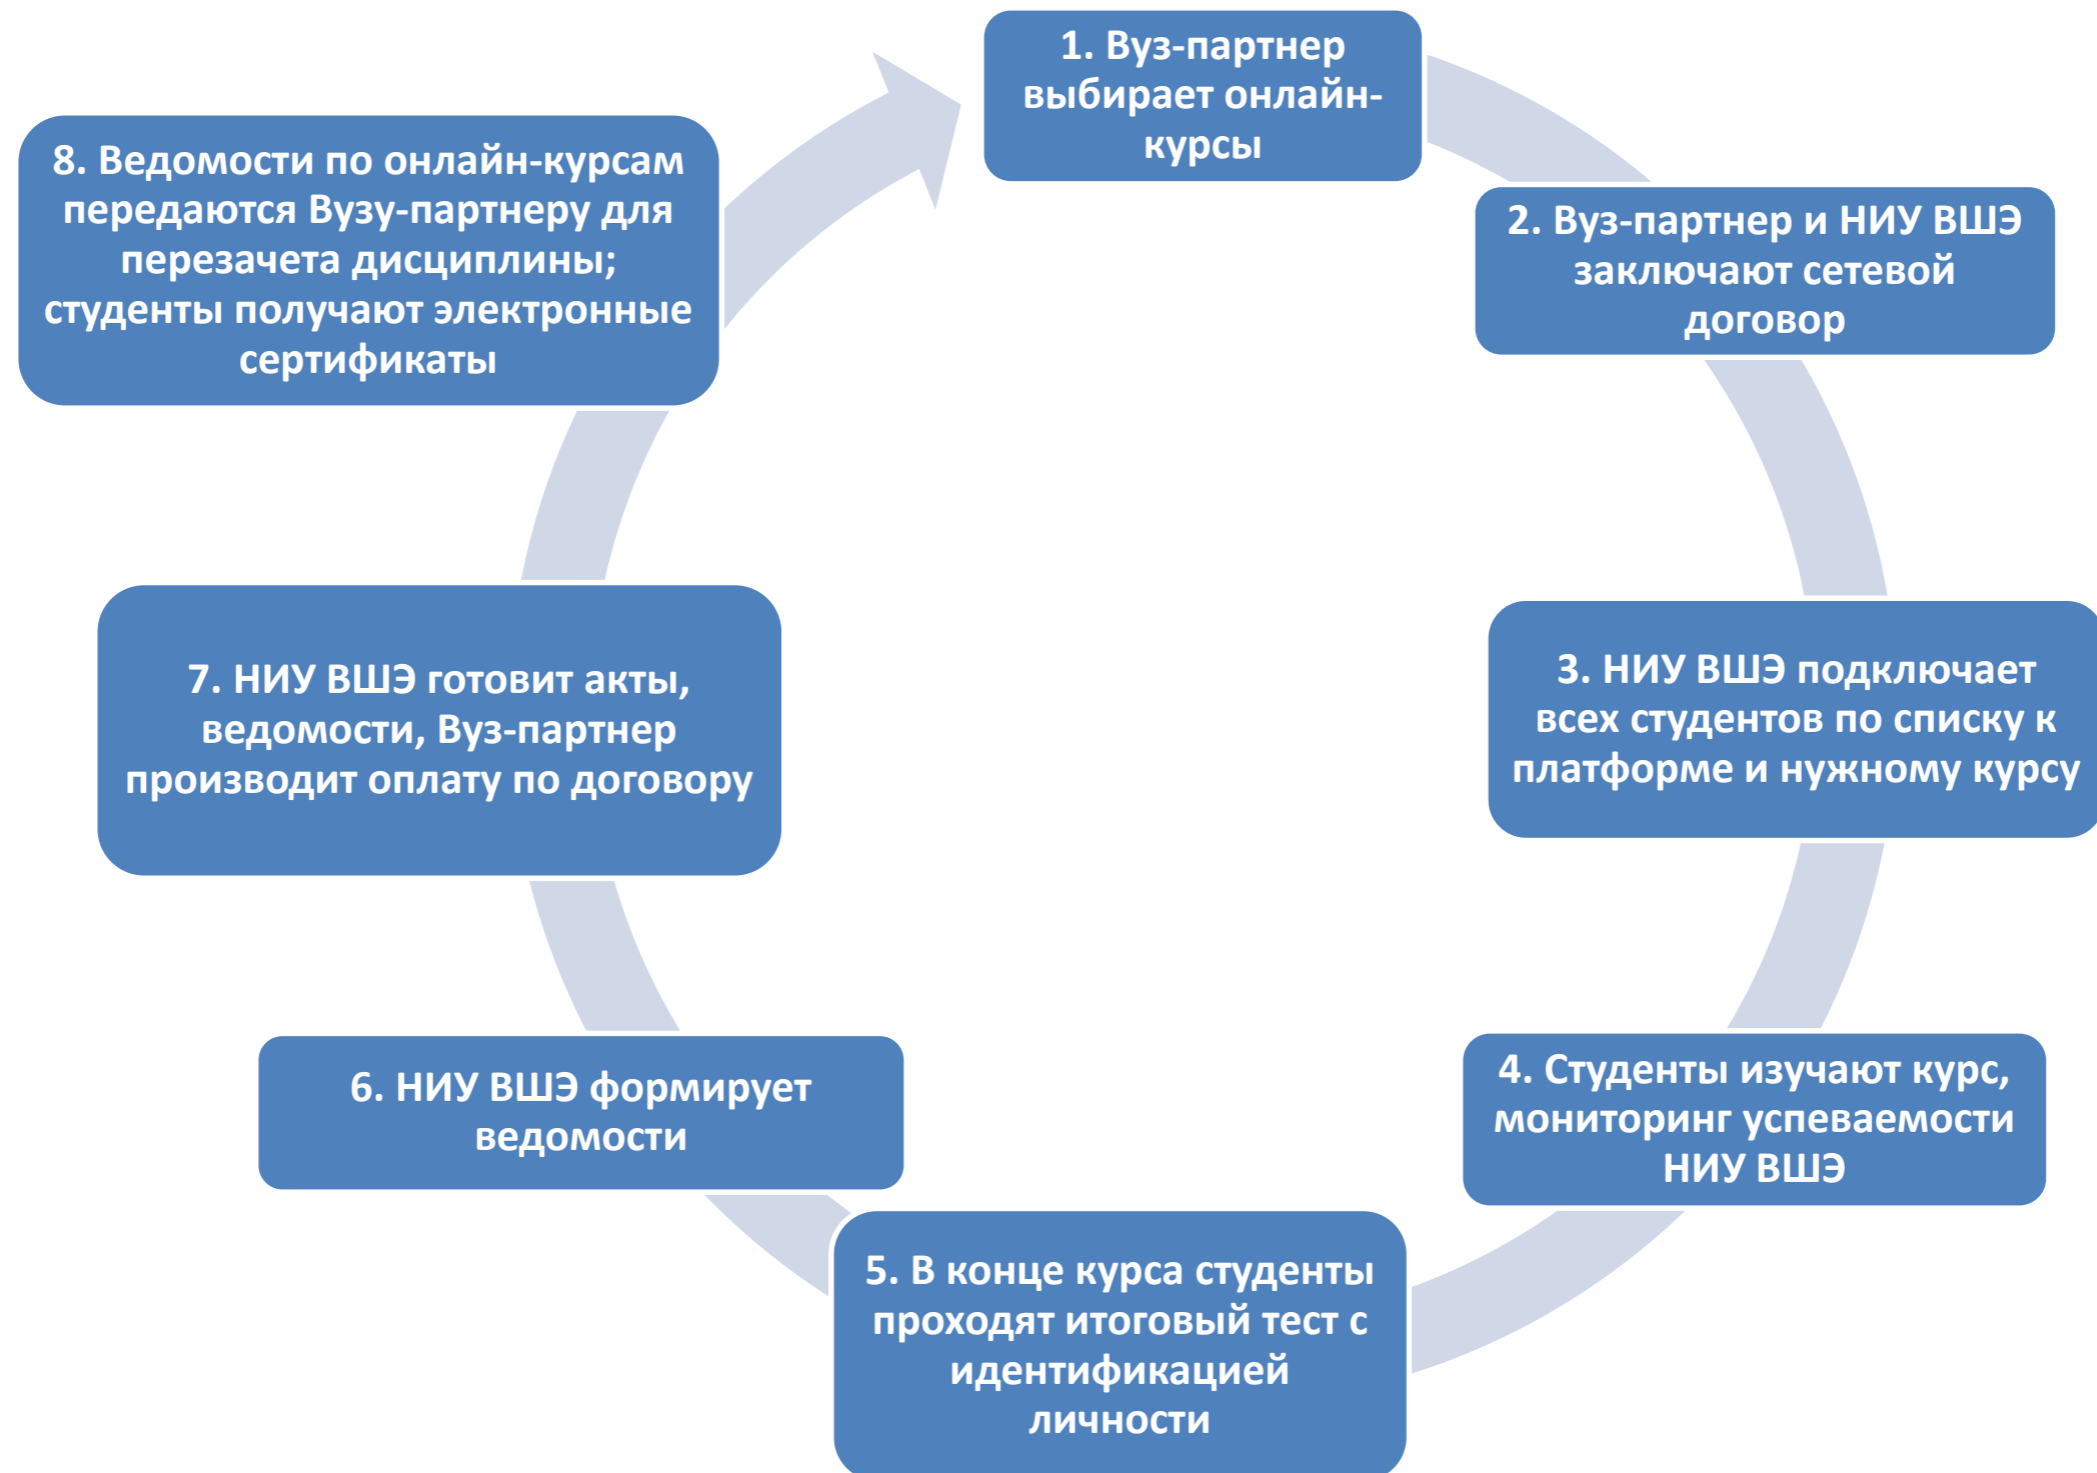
1. Вуз-партнер выбирает онлайн-курсы

2. Вуз-партнер и НИУ ВШЭ заключают сетевой договор

3. НИУ ВШЭ подключает всех студентов по списку к платформе и нужному курсу

4. Студенты изучают курс, мониторинг успеваемости НИУ ВШЭ

5. В конце курса студенты проходят итоговый тест с идентификацией личности

6. НИУ ВШЭ формирует ведомости

7. НИУ ВШЭ готовит акты, ведомости, Вуз-партнер производит оплату по договору

8. Ведомости по онлайн-курсам передаются Вузу-партнеру для перезачета дисциплины; студенты получают электронные сертификаты